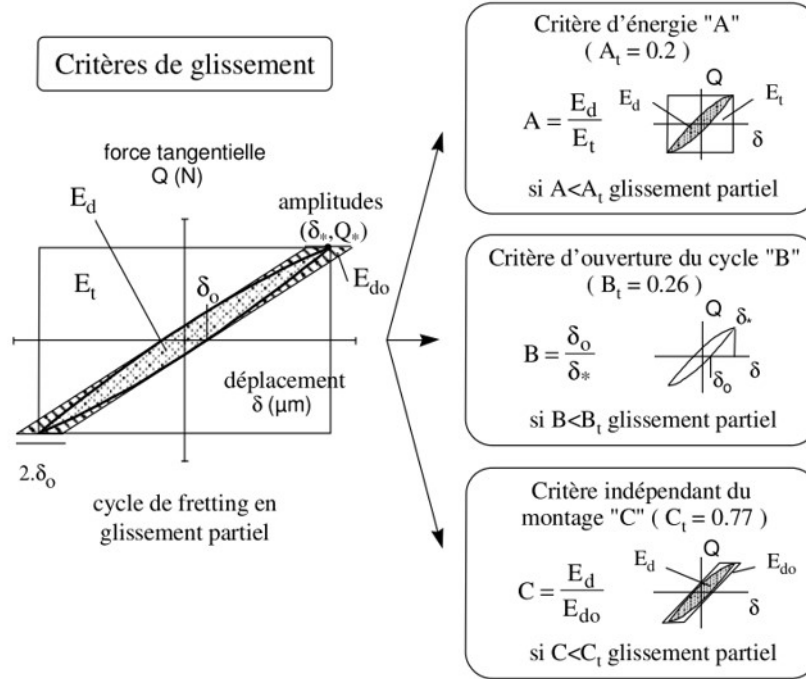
Critères de glissement

force tangentielle
Q (N)

$E_d$

amplitudes
$(\delta_*, Q_*)$

$E_t$

$\delta_o$

$E_{do}$

déplacement
$\delta$ (µm)

$2.\delta_o$

cycle de fretting en
glissement partiel

Critère d'énergie "A"
$(A_t = 0.2)$

$A = \frac{E_d}{E_t}$

$E_d$ Q $E_t$ $\delta$

si $A<A_t$ glissement partiel

Critère d'ouverture du cycle "B"
$(B_t = 0.26)$

$B = \frac{\delta_o}{\delta_*}$

Q $\delta_*$ $\delta_o$ $\delta$

si $B<B_t$ glissement partiel

Critère indépendant du
montage "C" $(C_t = 0.77)$

$C = \frac{E_d}{E_{do}}$

$E_d$ Q $E_{do}$ $\delta$

si $C<C_t$ glissement partiel